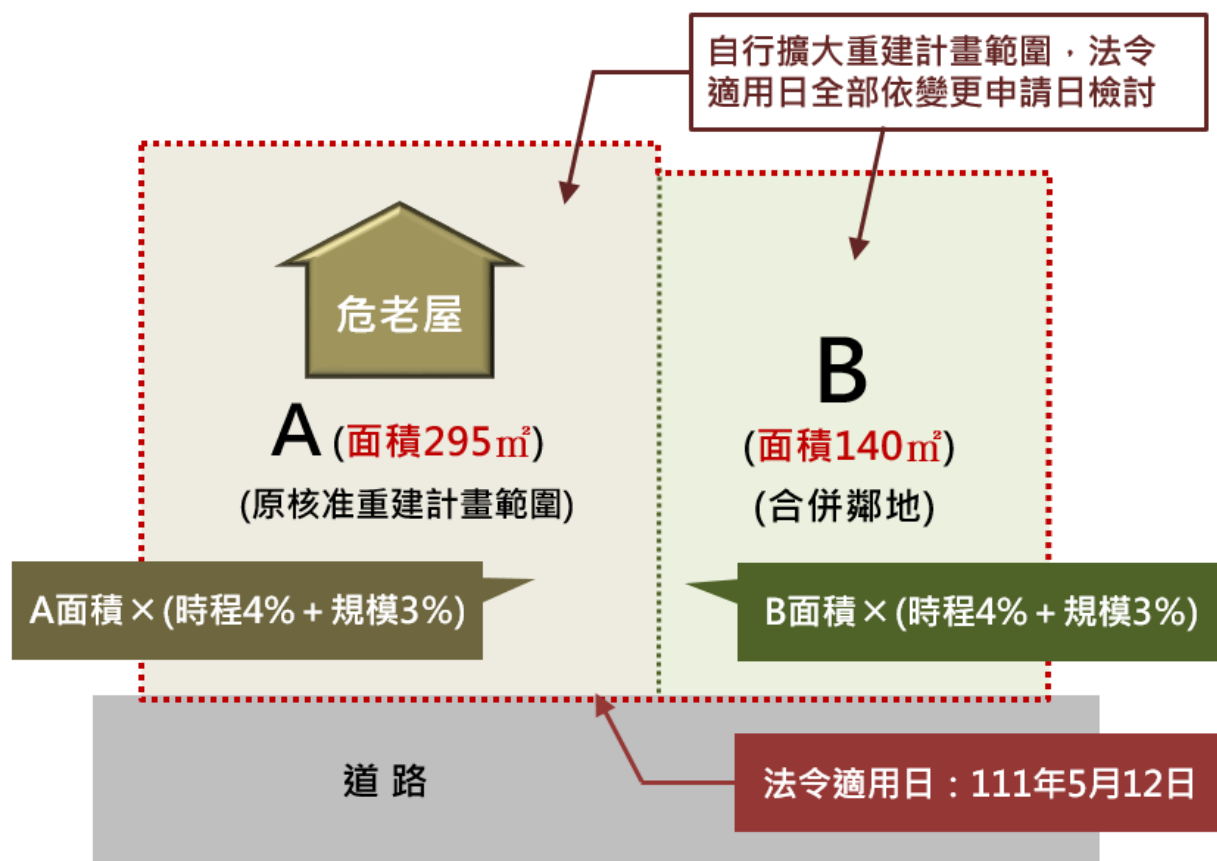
自行擴大重建計畫範圍，法令適用日全部依變更申請日檢討

危老屋

A (面積295㎡)

(原核准重建計畫範圍)

B

(面積140㎡)

(合併鄰地)

A面積×(時程4%＋規模3%)

B面積×(時程4%＋規模3%)

道 路

法令適用日：111年5月12日